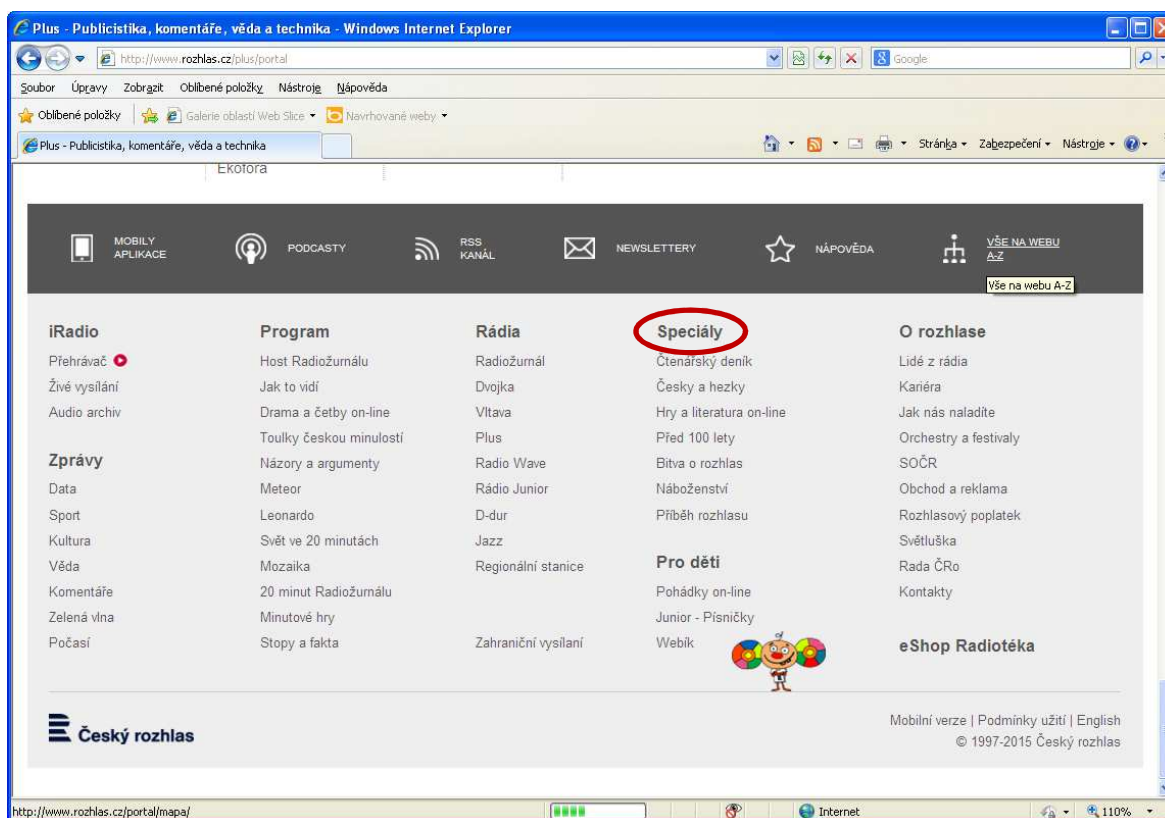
Plus - Publicistika, komentáře, věda a technika - Windows Internet Explorer

http://www.rozhlas.cz/plus/portal

Google

Soubor Úpravy Zobrazit Oblíbené položky Nástroje Nápověda

Oblíbené položky Galerie oblastí Web Slice Navrhované weby

Plus - Publicistika, komentáře, věda a technika

Stránka Zabezpečení Nástroje

Ekofóra

MOBILY APLIKACE PODCASTY RSS KANÁL NEWSLETTERY NÁPOVĚDA VŠE NA WEBU A-Z

Vše na webu A-Z

iRadio
Přehrávač
Živé vysílání
Audio archiv

Zprávy
Data
Sport
Kultura
Věda
Komentáře
Zelená vlna
Počasí

Program
Host Radiožurnálu
Jak to vidí
Drama a četby on-line
Toulky českou minulostí
Názory a argumenty
Meteor
Leonardo
Svět ve 20 minutách
Mozaika
20 minut Radiožurnálu
Minutové hry
Stopy a fakta

Rádia
Radiožurnál
Dvojka
Vltava
Plus
Radio Wave
Rádio Junior
D-dur
Jazz
Regionální stanice

Zahraniční vysílání

Speciály
Čtenářský deník
Česky a hezky
Hry a literatura on-line
Před 100 lety
Bitva o rozhlas
Náboženství
Příběh rozhlasu

Pro děti
Pohádky on-line
Junior - Písničky
Webík

O rozhlase
Lidé z rádia
Kariéra
Jak nás naladíte
Orchestry a festivaly
SOČR
Obchod a reklama
Rozhlasový poplatek
Světluška
Rada ČRo
Kontakty

eShop Radiotéka

Český rozhlas

Mobilní verze | Podmínky užití | English
© 1997-2015 Český rozhlas

http://www.rozhlas.cz/portal/mapa/

Internet

110%